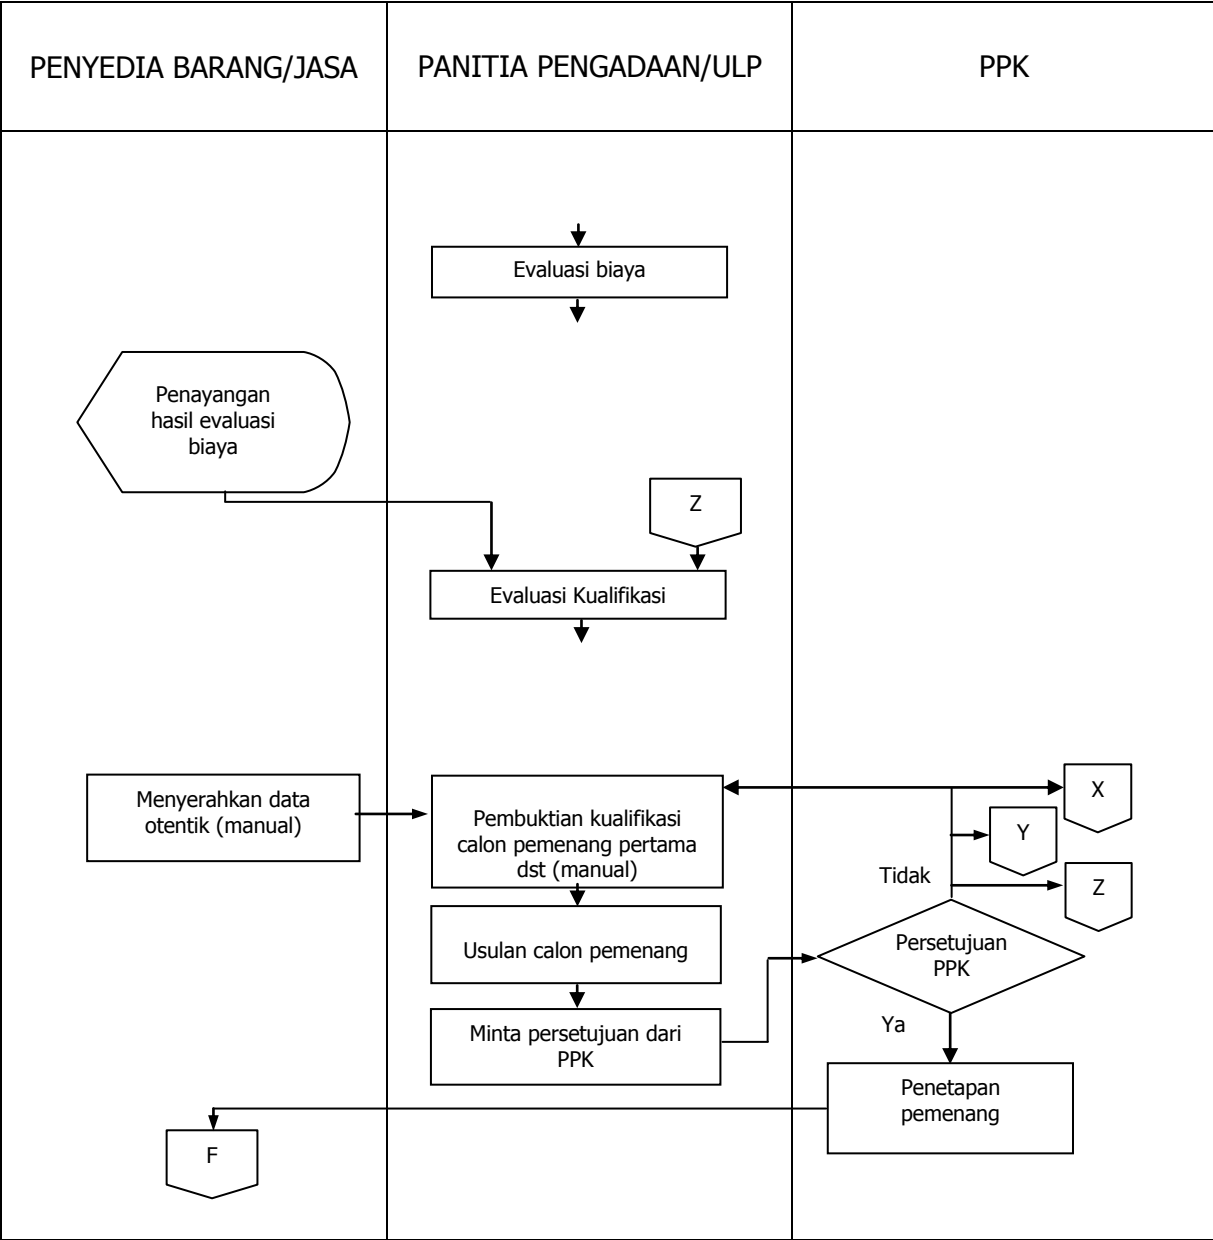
| PENYEDIA BARANG/JASA | PANITIA PENGADAAN/ULP | PPK |
|---|---|---|

Evaluasi biaya

Penayangan hasil evaluasi biaya

Z

Evaluasi Kualifikasi

Menyerahkan data otentik (manual)

Pembuktian kualifikasi calon pemenang pertama dst (manual)

X

Y

Tidak

Z

Usulan calon pemenang

Persetujuan PPK

Minta persetujuan dari PPK

Ya

Penetapan pemenang

F